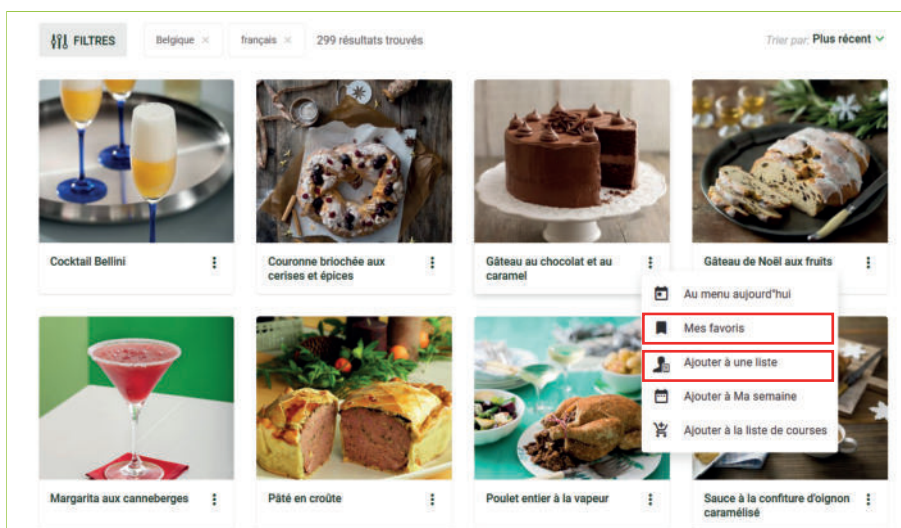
FILTRES Belgique × français × 299 résultats trouvés

Trier par: Plus récent

Cocktail Bellini

Couronne briochée aux cerises et épices

Gâteau au chocolat et au caramel

Gâteau de Noël aux fruits

Au menu aujourd'hui

Mes favoris

Ajouter à une liste

Ajouter à Ma semaine

Ajouter à la liste de courses

Margarita aux canneberges

Pâté en croûte

Poulet entier à la vapeur

Sauce à la confiture d'oignon caramélisé